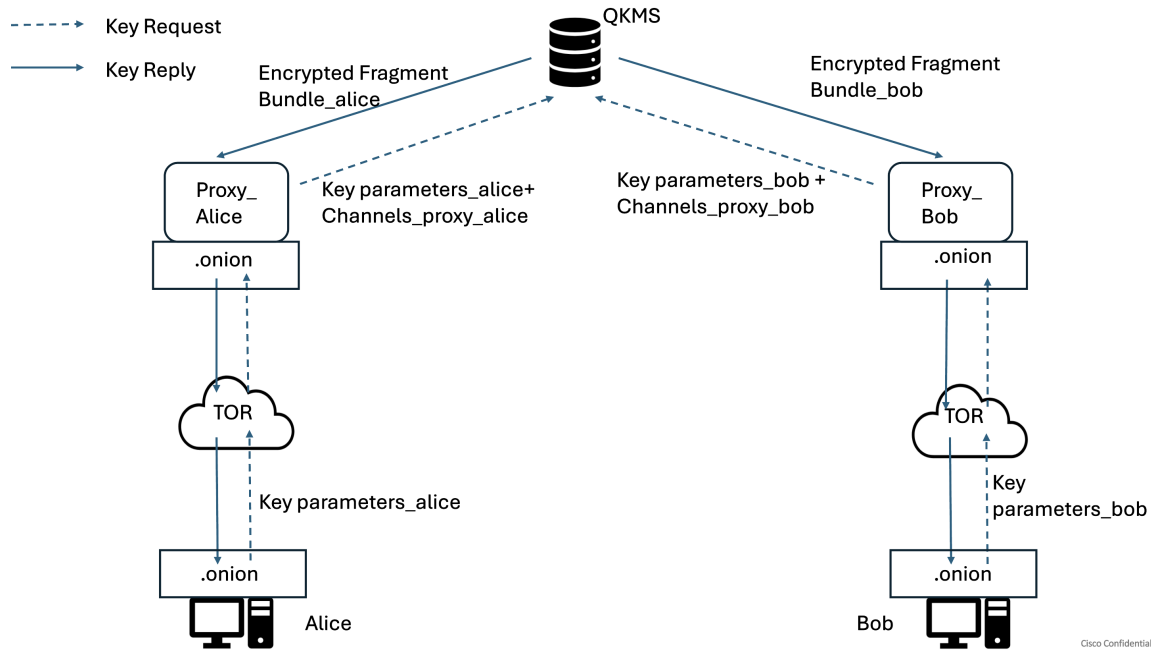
Key Request

Key Reply

QKMS

Encrypted Fragment Bundle_alice

Encrypted Fragment Bundle_bob

Proxy_ Alice

Key parameters_alice+ Channels_proxy_alice

Key parameters_bob + Channels_proxy_bob

Proxy_ Bob

.onion

.onion

TOR

TOR

Key parameters_alice

Key parameters_bob

.onion

.onion

Alice

Bob

Cisco Confidential